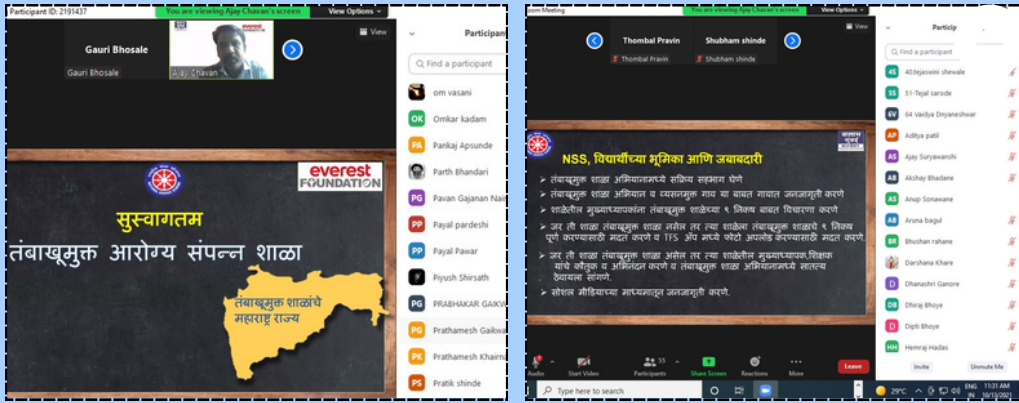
Participant ID: 2191437
You are viewing Ajay Chavan's screen
View Options
Gauri Bhosale
Gauri Bhosale
Ajay Chavan
View
Participants
Find a participant
om vasani
OK Omkar kadam
PA Pankaj Apsunde
Parth Bhandari
PG Pavan Gajanan Nai
PP Payal pardeshi
PP Payal Pawar
Piyush Shirsath
PG PRABHAKAR GAIKW
PG Prathamesh Gaikwa
PK Prathamesh Khairna
PS Pratik shinde

everest FOUNDATION
सुस्वागतम
तंबाखूमुक्त आरोग्य संपन्न शाळा
तंबाखूमुक्त शाळांचे महाराष्ट्र राज्य

oom Meeting
You are viewing Ajay Chavan's screen
View Options
Thombal Pravin
Thombal Pravin
Shubham shinde
Shubham shinde
View
Particip
Find a participant
4S 40.tejaswini shewale
5S 51-Tejal sarode
6V 64 Vaidya Dnyaneshwar
AP Aditya patil
AS Ajay Suryawanshi
AB Akshay Bhadane
AS Anup Sonawane
AB Aruna bagul
BR Bhushan rahane
Darshana Khare
DG Dhanashri Ganore
DB Dhiraj Bhoye
DB Dipti Bhoye
HH Hemraj Hadas
Invite
Unmute Me

NSS, विद्यार्थ्यांच्या भूमिका आणि जबाबदारी
➢ तंबाखूमुक्त शाळा अभियानामध्ये सक्रिय सहभाग घेणे
➢ तंबाखूमुक्त शाळा अभियान व व्यसनमुक्त गाव या बाबत गावात जनजागृती करणे
➢ शाळेतील मुख्याध्यापकांना तंबाखूमुक्त शाळेच्या ९ निकष बाबत विचारणा करणे
➢ जर ती शाळा तंबाखूमुक्त शाळा नसेल तर त्या शाळेला तंबाखूमुक्त शाळांचे ९ निकष पूर्ण करण्यासाठी मदत करणे व TFS ॲप मध्ये फोटो अपलोड करण्यासाठी मदत करणे.
➢ जर ती शाळा तंबाखूमुक्त असेल तर त्या शाळेतील मुख्याध्यापक,शिक्षक यांचे कौतुक व अभिनंदन करणे व तंबाखूमुक्त शाळा अभियानामध्ये सातत्य ठेवायला सांगणे.
➢ सोशल मीडियाच्या माध्यमातून जनजागृती करणे.

Audio
Start Video
55 Participants
Share Screen
Reactions
More
Leave
Type here to search
29°C
ENG IN
11:31 AM
10/13/2021